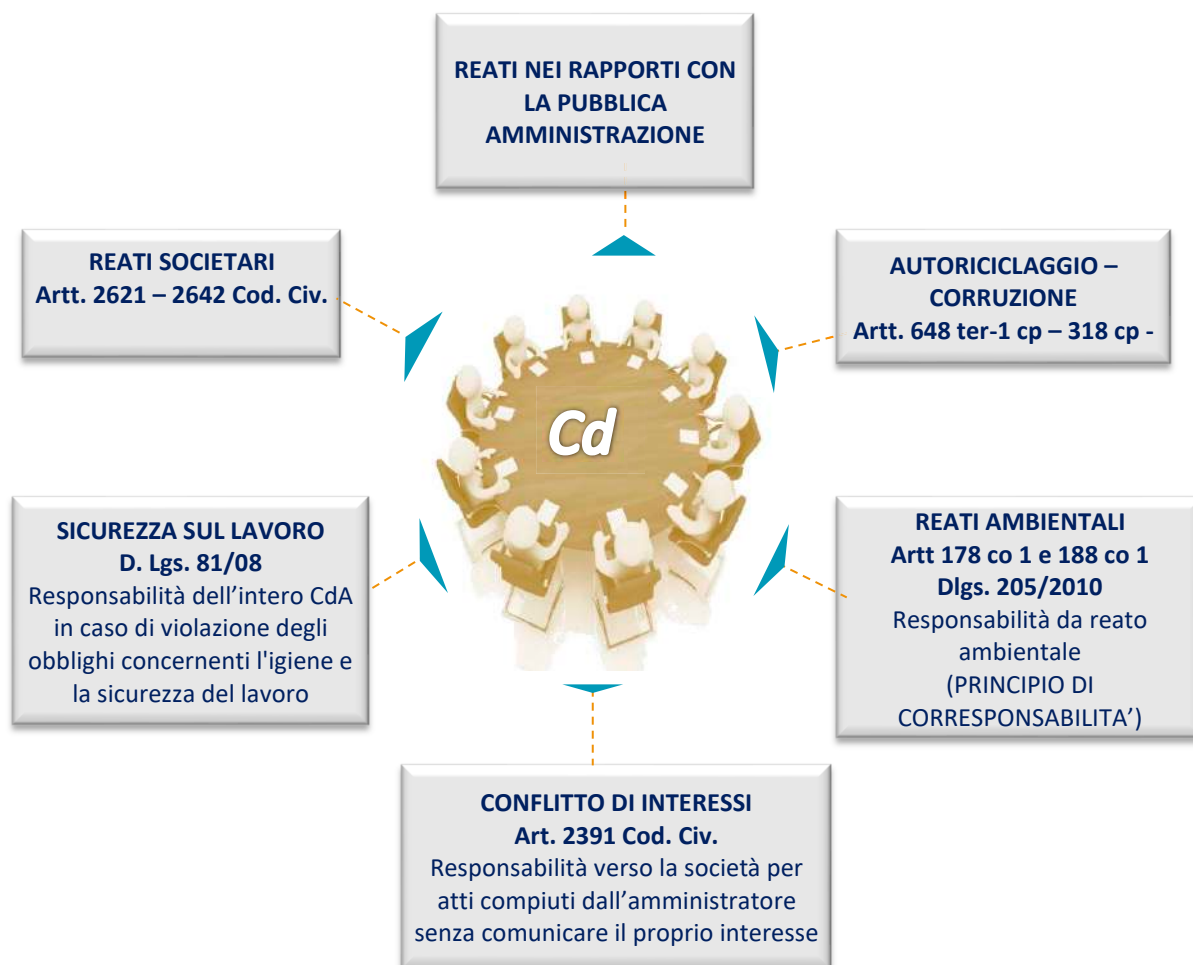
REATI NEI RAPPORTI CON LA PUBBLICA AMMINISTRAZIONE

REATI SOCIETARI
Artt. 2621 – 2642 Cod. Civ.

AUTORICICLAGGIO – CORRUZIONE
Artt. 648 ter-1 cp – 318 cp -

Cd

SICUREZZA SUL LAVORO
D. Lgs. 81/08
Responsabilità dell'intero CdA in caso di violazione degli obblighi concernenti l'igiene e la sicurezza del lavoro

REATI AMBIENTALI
Artt 178 co 1 e 188 co 1
Dlgs. 205/2010
Responsabilità da reato ambientale
(PRINCIPIO DI CORRESPONSABILITA')

CONFLITTO DI INTERESSI
Art. 2391 Cod. Civ.
Responsabilità verso la società per atti compiuti dall'amministratore senza comunicare il proprio interesse